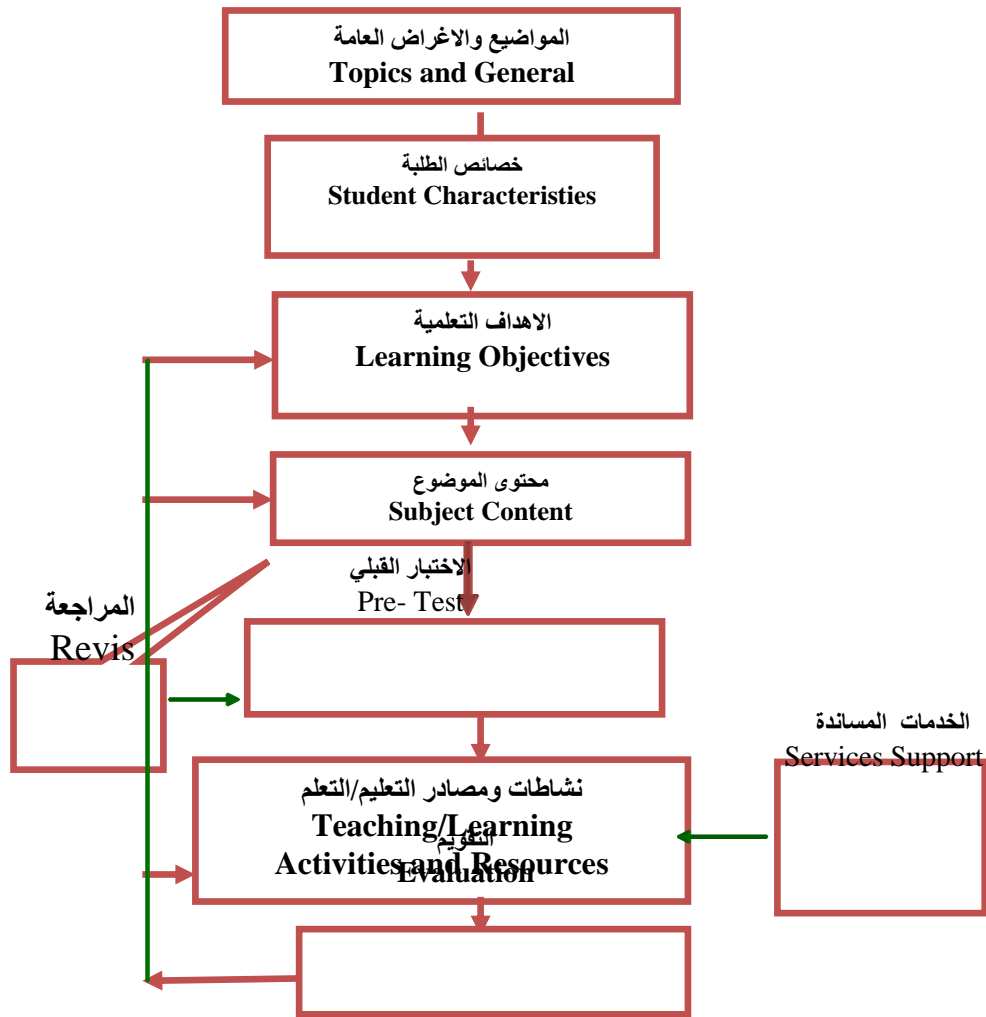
المواضيع والاغراض العامة
Topics and General

خصائص الطلبة
Student Characteristies

الاهداف التعلمية
Learning Objectives

محتوى الموضوع
Subject Content

الاختبار القبلي
Pre- Test

المراجعة
Revis

الخدمات المساندة
Services Support

نشاطات ومصادر التعليم/التعلم
Teaching/Learning
Activities and Resources

التقويم
Evaluation